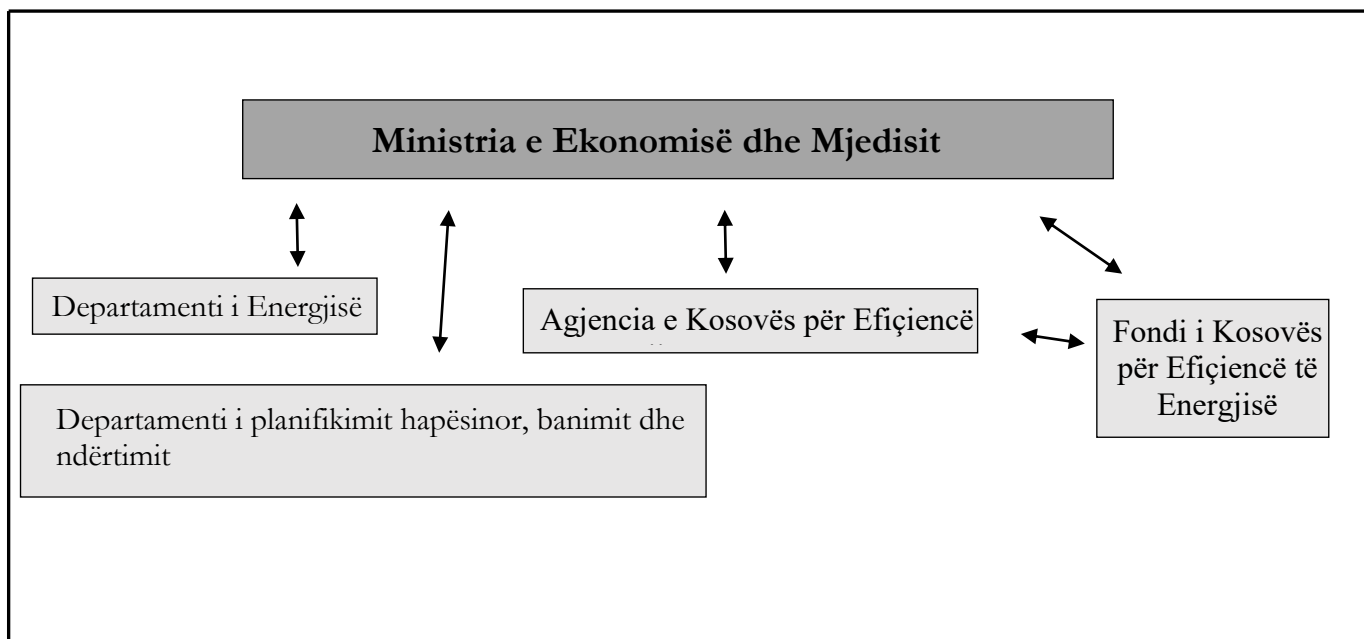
Ministria e Ekonomisë dhe Mjedisit

Departamenti i Energjisë

Agjencia e Kosovës për Efiçiencë

Fondi i Kosovës për Efiçiencë të Energjisë

Departamenti i planifikimit hapësinor, banimit dhe ndërtimit